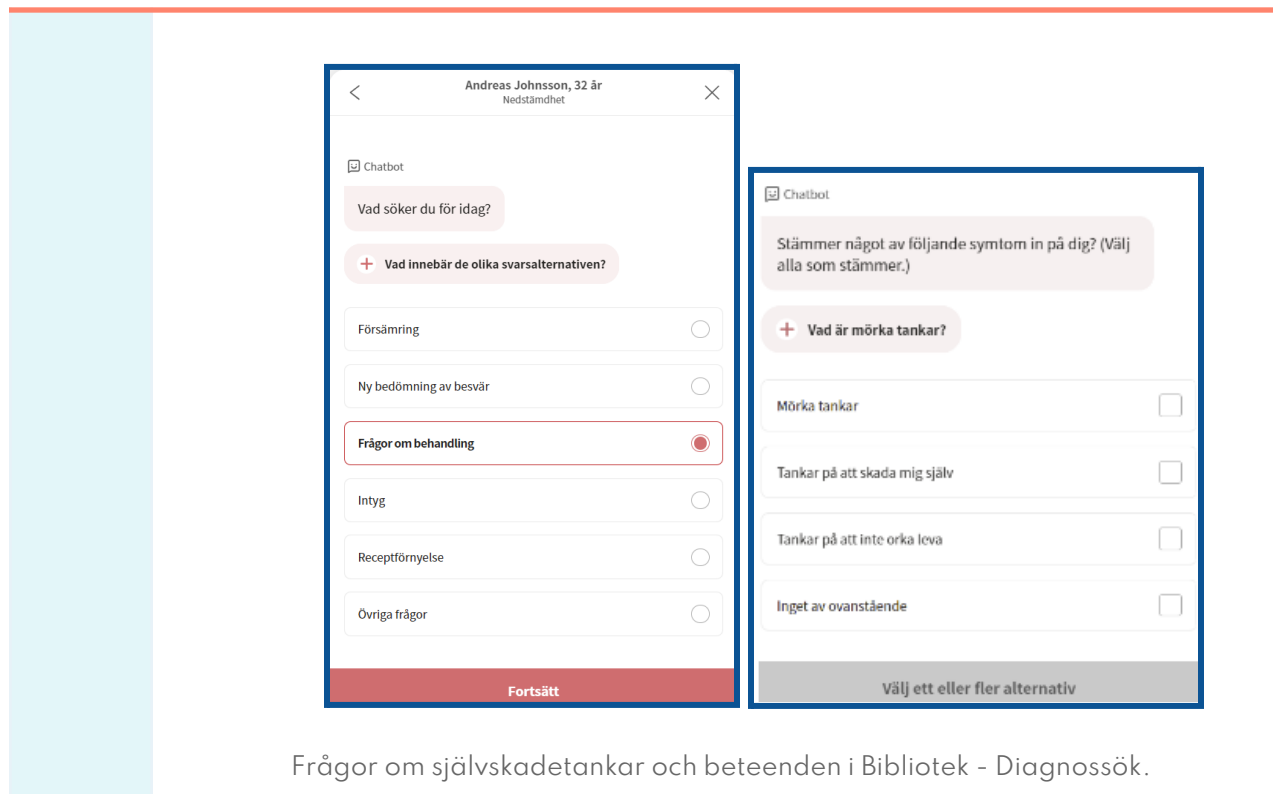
Andreas Johnsson, 32 år
Nedstämdhet

Chatbot

Vad söker du för idag?

Vad innebär de olika svarsalternativen?

Försämring

Ny bedömning av besvär

Frågor om behandling

Intyg

Receptförnyelse

Övriga frågor

Fortsätt

Chatbot

Stämmer något av följande symtom in på dig? (Välj alla som stämmer.)

Vad är mörka tankar?

Mörka tankar

Tankar på att skada mig själv

Tankar på att inte orka leva

Inget av ovanstående

Välj ett eller fler alternativ

Frågor om självskadetankar och beteenden i Bibliotek - Diagnossök.